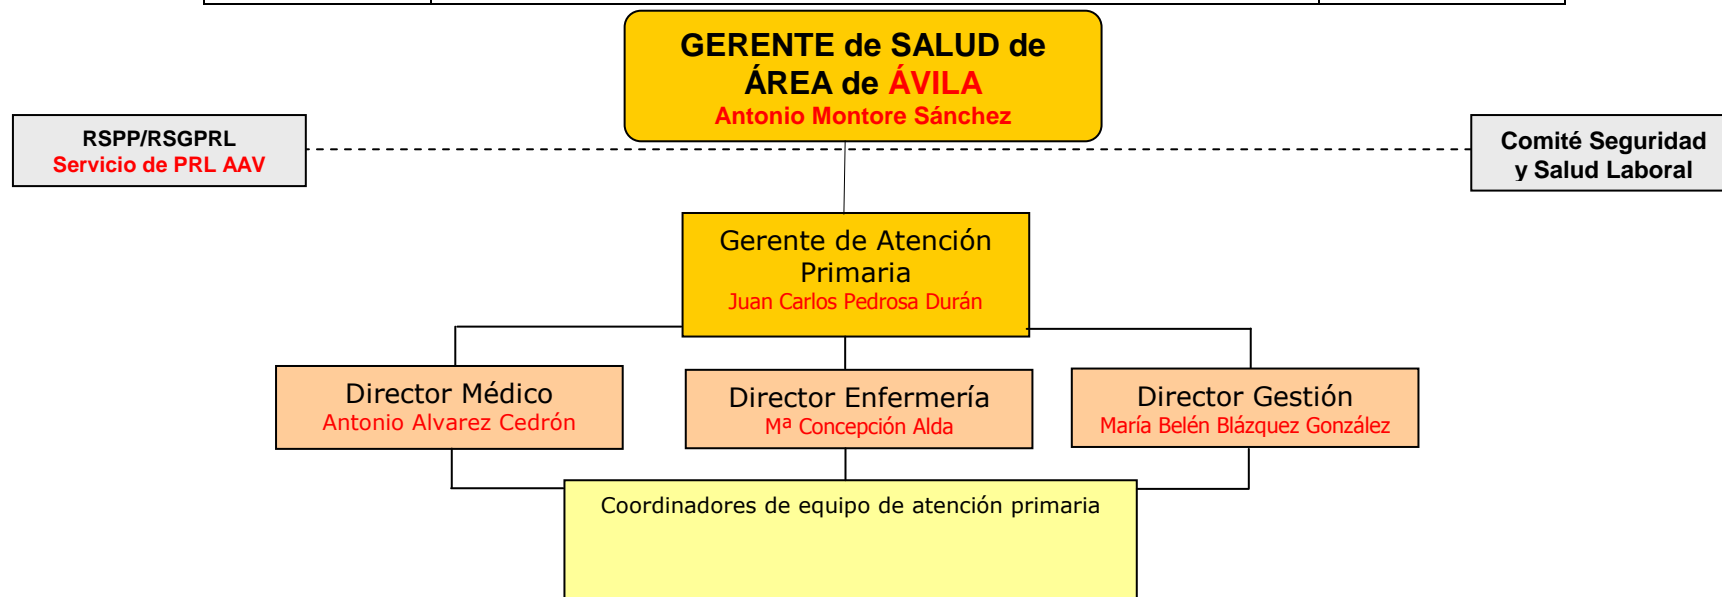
GERENTE de SALUD de ÁREA de ÁVILA
Antonio Montore Sánchez

RSPP/RSGPRL
Servicio de PRL AAV

Comité Seguridad y Salud Laboral

Gerente de Atención Primaria
Juan Carlos Pedrosa Durán

Director Médico
Antonio Alvarez Cedrón

Director Enfermería
Mª Concepción Alda

Director Gestión
María Belén Blázquez González

Coordinadores de equipo de atención primaria